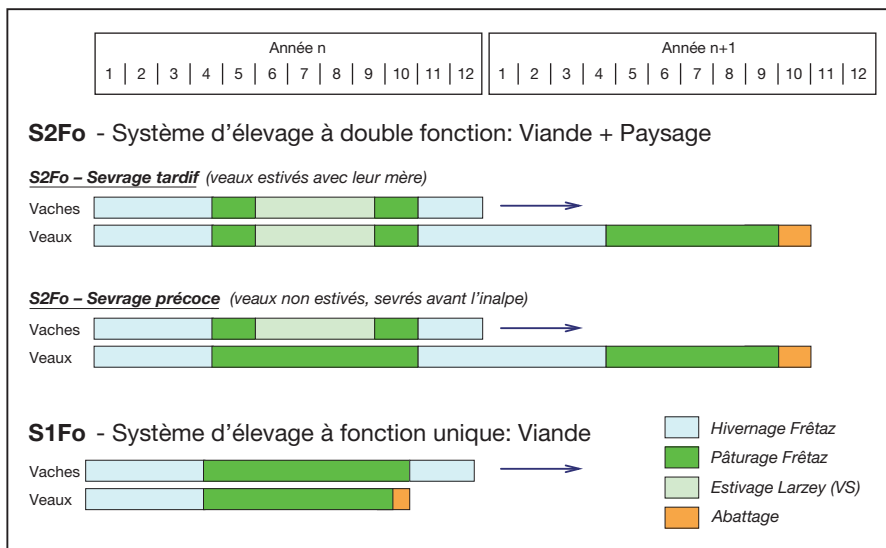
| Année n | | | | | | | | | | | |
|---|---|---|---|---|---|---|---|---|---|---|---|
| 1 | 2 | 3 | 4 | 5 | 6 | 7 | 8 | 9 | 10 | 11 | 12 |

| Année n+1 | | | | | | | | | | | |
|---|---|---|---|---|---|---|---|---|---|---|---|
| 1 | 2 | 3 | 4 | 5 | 6 | 7 | 8 | 9 | 10 | 11 | 12 |

**S2Fo** - Système d'élevage à double fonction: Viande + Paysage

*S2Fo – Sevrage tardif* *(veaux estivés avec leur mère)*

Vaches

Veaux

*S2Fo – Sevrage précoce* *(veaux non estivés, sevrés avant l'inalpe)*

Vaches

Veaux

**S1Fo** - Système d'élevage à fonction unique: Viande

Vaches

Veaux

*Hivernage Frêtaz*

*Pâturage Frêtaz*

*Estivage Larzey (VS)*

*Abattage*